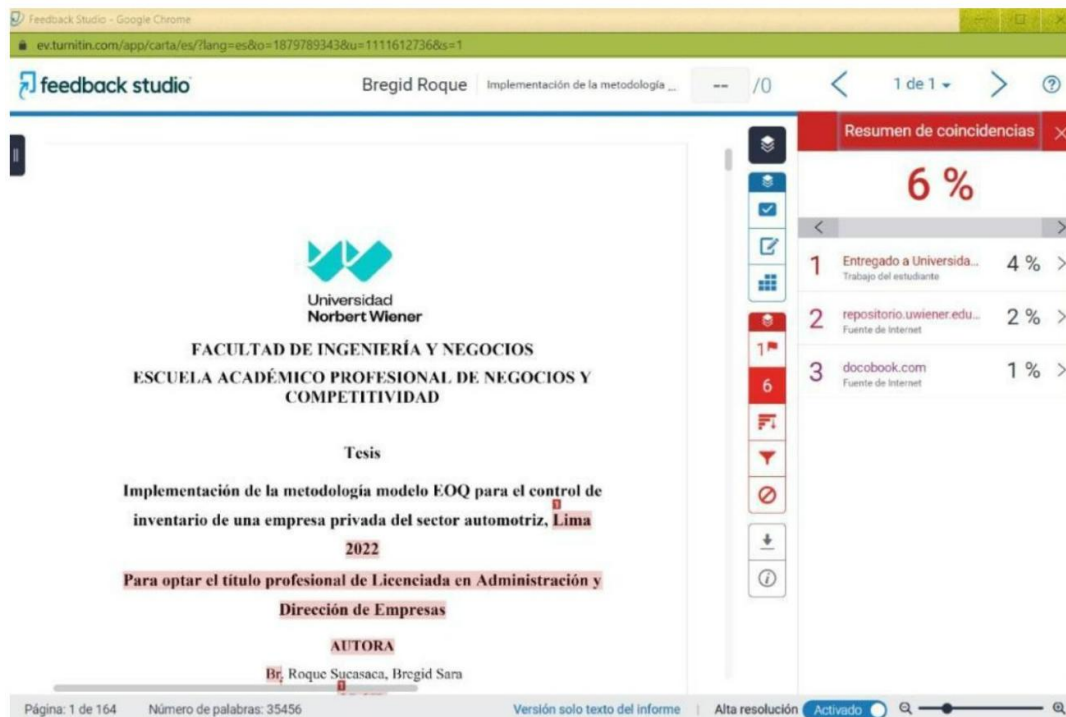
Feedback Studio - Google Chrome
ev.turnitin.com/app/carta/es/?lang=es&o=1879789343&u=1111612736&s=1

feedback studio

Bregid Roque | Implementación de la metodología ... -- /0 1 de 1

Resumen de coincidencias

6 %

1 Entregado a Universida... Trabajo del estudiante 4 %
2 repositorio.uwiener.edu... Fuente de Internet 2 %
3 docobook.com Fuente de Internet 1 %

1
6

Universidad Norbert Wiener

FACULTAD DE INGENIERÍA Y NEGOCIOS
ESCUELA ACADÉMICO PROFESIONAL DE NEGOCIOS Y COMPETITIVIDAD

Tesis

Implementación de la metodología modelo EOQ para el control de inventario de una empresa privada del sector automotriz, Lima 2022

Para optar el título profesional de Licenciada en Administración y Dirección de Empresas

AUTORA

Br. Roque Sucasaca, Bregid Sara

Página: 1 de 164 Número de palabras: 35456 Versión solo texto del informe | Alta resolución Activado